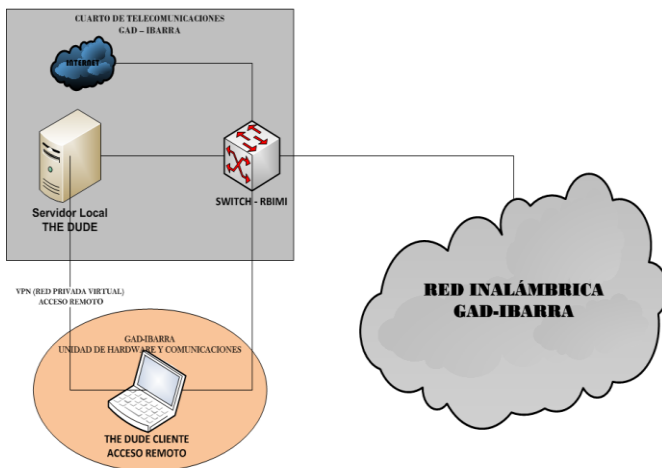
CUARTO DE TELECOMUNICACIONES
GAD – IBARRA

INTERNET

Servidor Local
THE DUDE

SWITCH - RBIMI

RED INALÁMBRICA
GAD-IBARRA

VPN (RED PRIVADA VIRTUAL)
ACCESO REMOTO

GAD-IBARRA
UNIDAD DE HARDWARE Y COMUNICACIONES

THE DUDE CLIENTE
ACCESO REMOTO